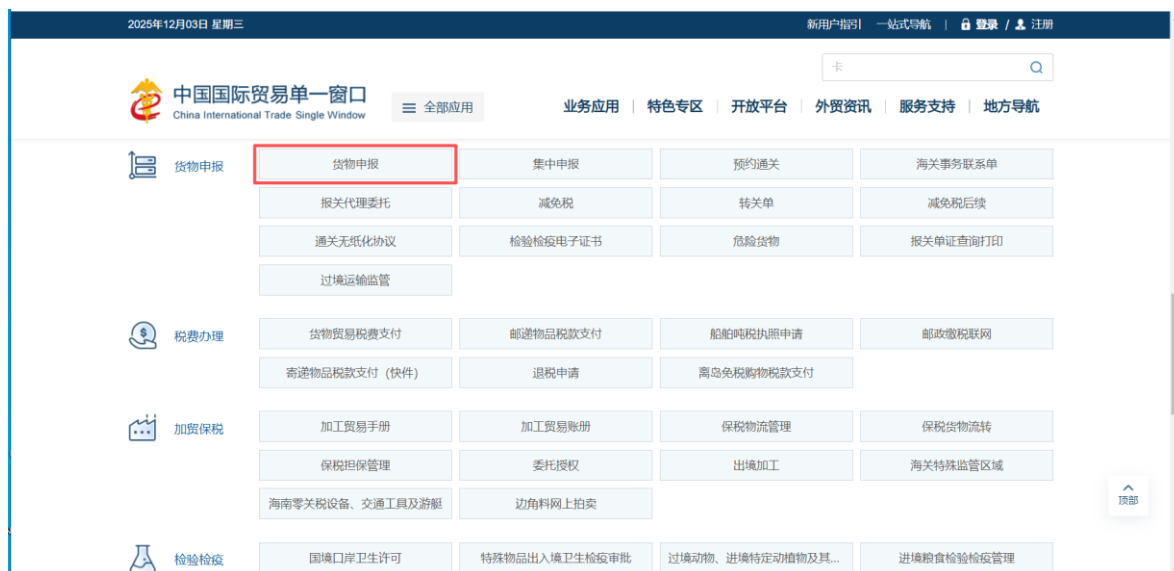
2025年12月03日 星期三

新用户指引 | 一站式导航 | 登录 / 注册

卡

中国国际贸易单一窗口
China International Trade Single Window

全部应用

业务应用 | 特色专区 | 开放平台 | 外贸资讯 | 服务支持 | 地方导航

货物申报

货物申报
集中申报
预约通关
海关事务联系单
报关代理委托
减免税
转关单
减免税后续
通关无纸化协议
检验检疫电子证书
危险货物
报关单证查询打印
过境运输监管

税费办理

货物贸易税费支付
邮递物品税款支付
船舶吨税执照申请
邮政缴税联网
寄递物品税款支付（快件）
退税申请
离岛免税购物税款支付

加贸保税

加工贸易手册
加工贸易账册
保税物流管理
保税货物流转
保税担保管理
委托授权
出境加工
海关特殊监管区域
海南零关税设备、交通工具及游艇
边角料网上拍卖

顶部

检验检疫

国境口岸卫生许可
特殊物品出入境卫生检疫审批
过境动物、进境特定动植物及其...
进境粮食检验检疫管理